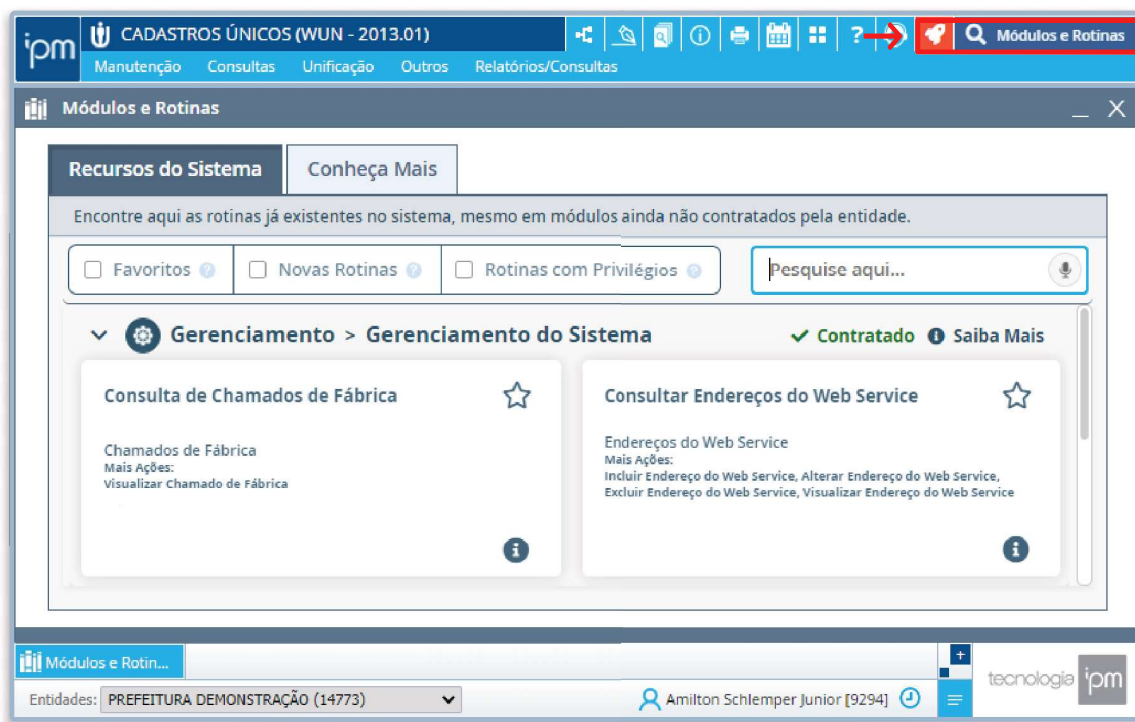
ipm CADASTROS ÚNICOS (WUN - 2013.01)
Manutenção Consultas Unificação Outros Relatórios/Consultas
? Módulos e Rotinas

Módulos e Rotinas

Recursos do Sistema
Conheça Mais

Encontre aqui as rotinas já existentes no sistema, mesmo em módulos ainda não contratados pela entidade.

Favoritos
Novas Rotinas
Rotinas com Privilégios
Pesquise aqui...

Gerenciamento > Gerenciamento do Sistema
Contratado
Saiba Mais

Consulta de Chamados de Fábrica

Chamados de Fábrica
Mais Ações:
Visualizar Chamado de Fábrica

Consultar Endereços do Web Service

Endereços do Web Service
Mais Ações:
Incluir Endereço do Web Service, Alterar Endereço do Web Service, Excluir Endereço do Web Service, Visualizar Endereço do Web Service

Módulos e Rotin...

Entidades: PREFEITURA DEMONSTRAÇÃO (14773)
Amilton Schlemper Junior [9294]
tecnologia ipm